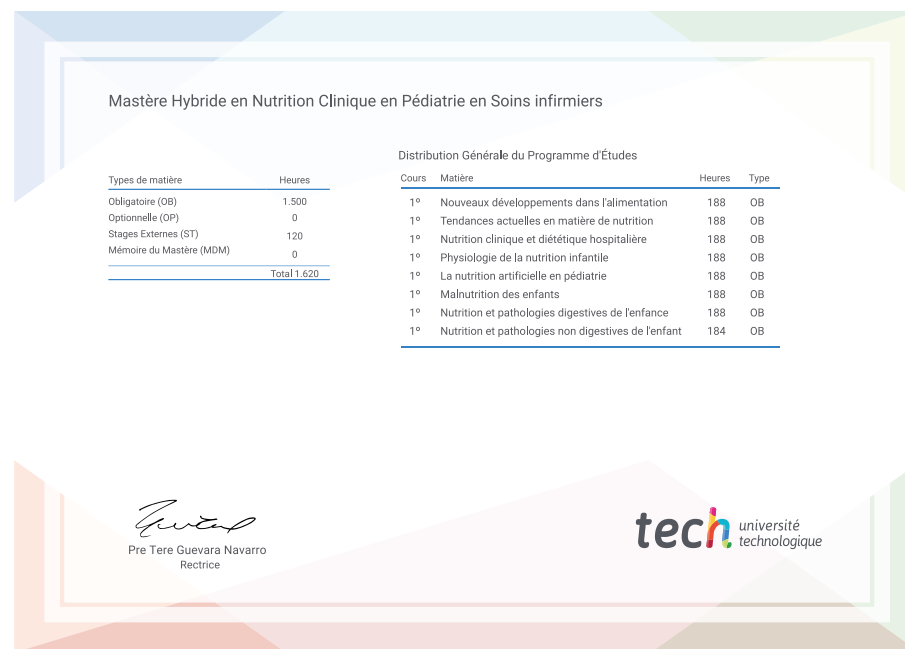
Mastère Hybride en Nutrition Clinique en Pédiatrie en Soins infirmiers

| Types de matière | Heures |
|---|---|
| Obligatoire (OB) | 1.500 |
| Optionnelle (OP) | 0 |
| Stages Externes (ST) | 120 |
| Mémoire du Mastère (MDM) | 0 |
| | Total 1.620 |

Distribution Générale du Programme d'Études

| Cours | Matière | Heures | Type |
|---|---|---|---|
| 1º | Nouveaux développements dans l'alimentation | 188 | OB |
| 1º | Tendances actuelles en matière de nutrition | 188 | OB |
| 1º | Nutrition clinique et diététique hospitalière | 188 | OB |
| 1º | Physiologie de la nutrition infantile | 188 | OB |
| 1º | La nutrition artificielle en pédiatrie | 188 | OB |
| 1º | Malnutrition des enfants | 188 | OB |
| 1º | Nutrition et pathologies digestives de l'enfance | 188 | OB |
| 1º | Nutrition et pathologies non digestives de l'enfant | 184 | OB |

Pre Tere Guevara Navarro
Rectrice

tech université technologique